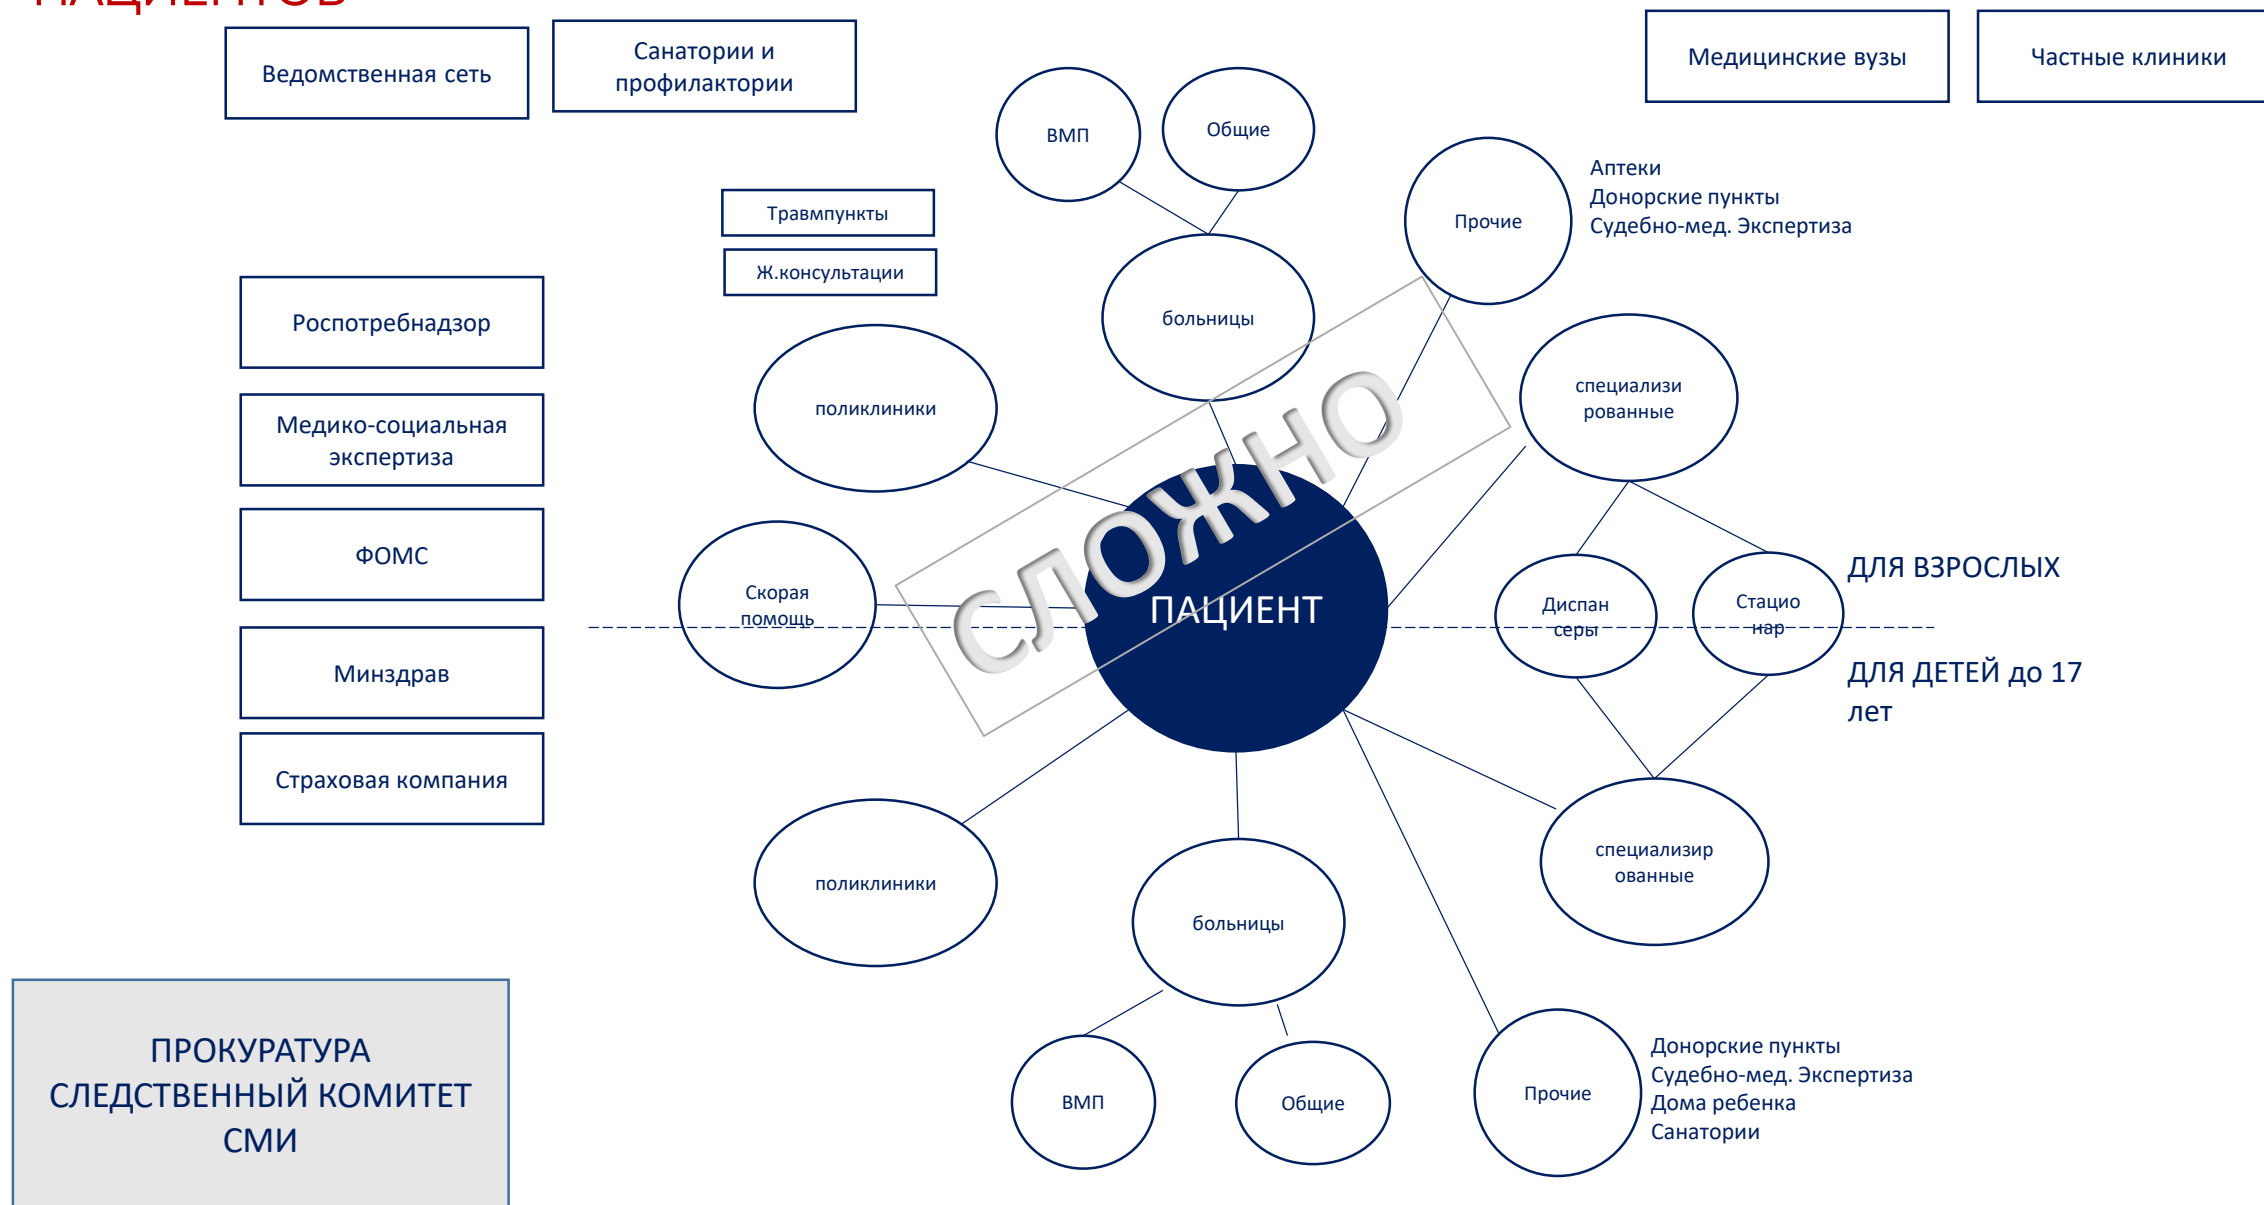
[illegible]

Ведомственная сеть

Санатории и профилактории

Медицинские вузы

Частные клиники

ВМП

Общие

Прочие

Аптеки
Донорские пункты
Судебно-мед. Экспертиза

Травмпункты

Ж.консультации

больницы

Роспотребнадзор

поликлиники

специализированные

Медико-социальная экспертиза

СЛОЖНО

ФОМС

Скорая помощь

ПАЦИЕНТ

Диспансеры

Стационар

ДЛЯ ВЗРОСЛЫХ

ДЛЯ ДЕТЕЙ до 17 лет

Минздрав

Страховая компания

поликлиники

специализированные

больницы

ПРОКУРАТУРА
СЛЕДСТВЕННЫЙ КОМИТЕТ
СМИ

ВМП

Общие

Прочие

Донорские пункты
Судебно-мед. Экспертиза
Дома ребенка
Санатории